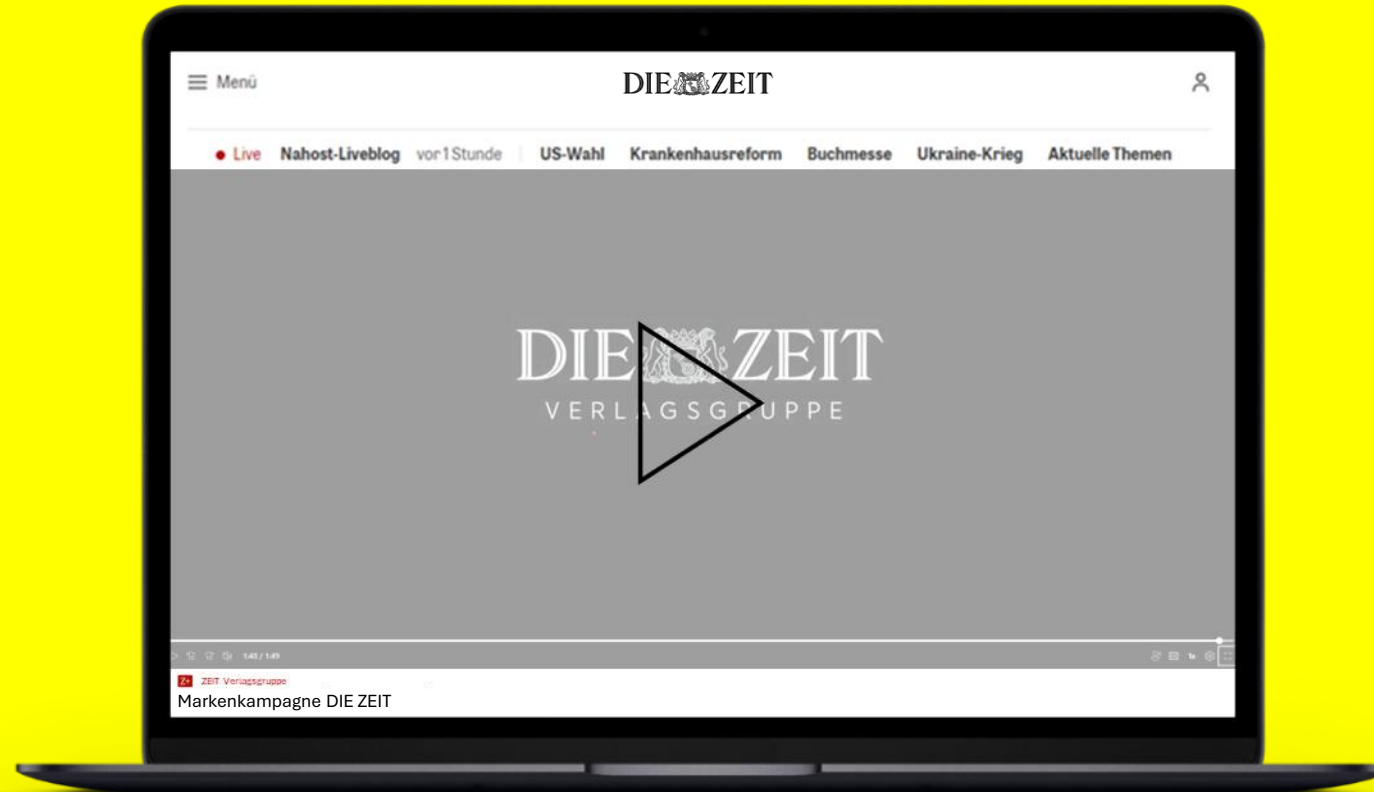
Menü

DIE ZEIT

● Live Nahost-Liveblog vor 1 Stunde | US-Wahl Krankenhausreform Buchmesse Ukraine-Krieg Aktuelle Themen

DIE ZEIT
VERLAGSGRUPPE

1:43 / 1:49

1x

Z+ ZEIT Verlagsgruppe
Markenkampagne DIE ZEIT